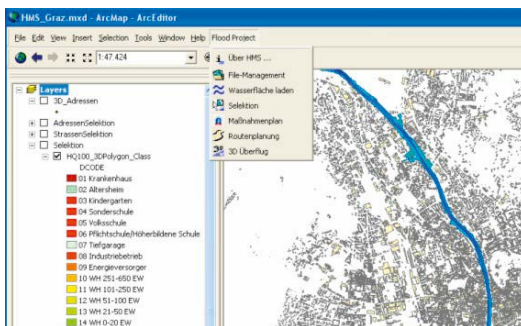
HMS_Graz.mxd - ArcMap - ArcEditor

File Edit View Insert Selection Tools Window Help Flood Project

1:47.424

Über HMS ...
File-Management
Wasserfläche laden
Selektion
Maßnahmenplan
Routenplanung
3D Überflug

Layers
3D_Adressen
AdressenSelektion
StrassenSelektion
Selektion
HQ100_3DPolygon_Class
DCODE
01 Krankenhaus
02 Altersheim
03 Kindergarten
04 Sonderschule
05 Volksschule
06 Pflichtschule/Höherbildene Schule
07 Tiefgarage
08 Industriebetrieb
09 Energieversorger
10 WH 251-650 EW
11 WH 101-250 EW
12 WH 51-100 EW
13 WH 21-50 EW
14 WH 0-20 EW